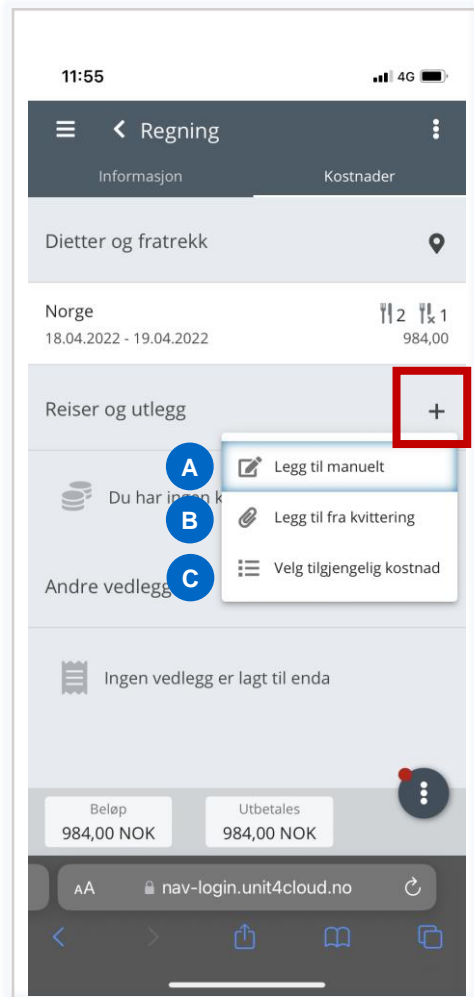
11:55

4G

Regning

Informasjon

Kostnader

Dietter og fratrekk

Norge

18.04.2022 - 19.04.2022

2 1

984,00

Reiser og utlegg

+

A Legg til manuelt

B Legg til fra kvittering

C Velg tilgjengelig kostnad

Du har ingen k

Andre vedlegg

Ingen vedlegg er lagt til enda

Beløp

984,00 NOK

Utbetales

984,00 NOK

AA nav-login.unit4cloud.no